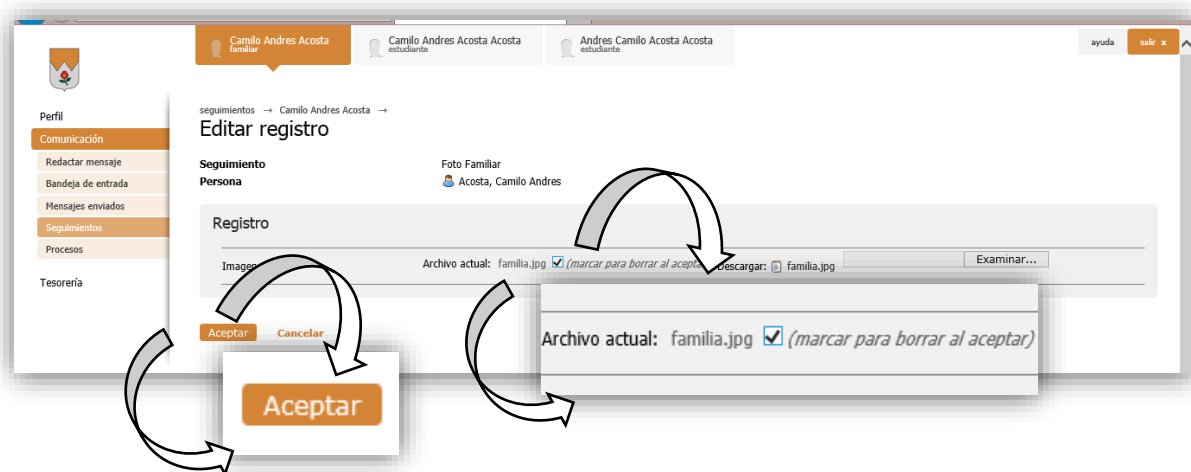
Camilo Andres Acosta
familiar

Camilo Andres Acosta Acosta
estudiante

Andres Camilo Acosta Acosta
estudiante

ayuda

salir x

Perfil

Comunicación

Redactar mensaje

Bandeja de entrada

Mensajes enviados

Seguimientos

Procesos

Tesorería

seguimientos → Camilo Andres Acosta →

Editar registro

Seguimiento Foto Familiar

Persona Acosta, Camilo Andres

Registro

Imagen

Archivo actual: familia.jpg (marcar para borrar al aceptar) Descargar: familia.jpg

Examinar...

Archivo actual: familia.jpg (marcar para borrar al aceptar)

Aceptar Cancelar

Aceptar